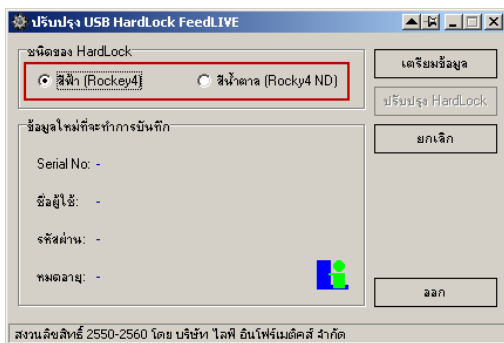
ปรับปรุง USB HardLock FeedLIVE

ชนิดของ HardLock

สีฟ้า (Rockey4)

สีน้ำตาล (Rocky4 ND)

เตรียมข้อมูล

ปรับปรุง HardLock

ยกเลิก

ข้อมูลใหม่ที่จะทำการบันทึก

Serial No: -

ชื่อผู้ใช้: -

รหัสผ่าน: -

หมดอายุ: -

ออก

สงวนลิขสิทธิ์ 2550-2560 โดย บริษัท ไลฟ์ อินโฟร์เมติคส์ จำกัด